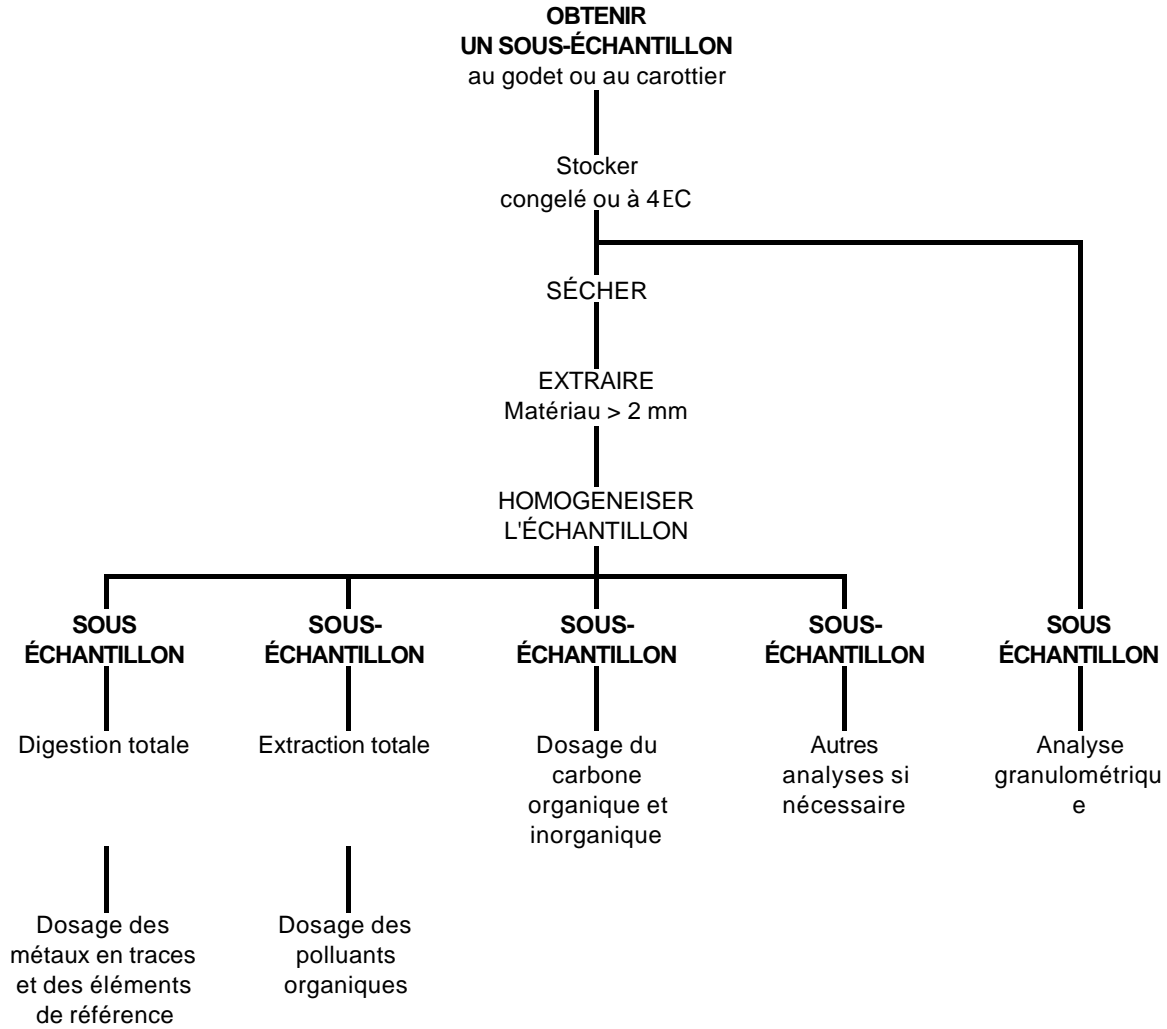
OBTENIR
UN SOUS-ÉCHANTILLON
au godet ou au carottier

Stocker
congelé ou à 4EC

SÉCHER

EXTRAIRE
Matériau > 2 mm

HOMOGENEISER
L'ÉCHANTILLON

SOUS
ÉCHANTILLON

Digestion totale

Dosage des métaux en traces et des éléments de référence

SOUS-
ÉCHANTILLON

Extraction totale

Dosage des polluants organiques

SOUS-
ÉCHANTILLON

Dosage du carbone organique et inorganique

SOUS-
ÉCHANTILLON

Autres analyses si nécessaire

SOUS
ÉCHANTILLON

Analyse granulométrique